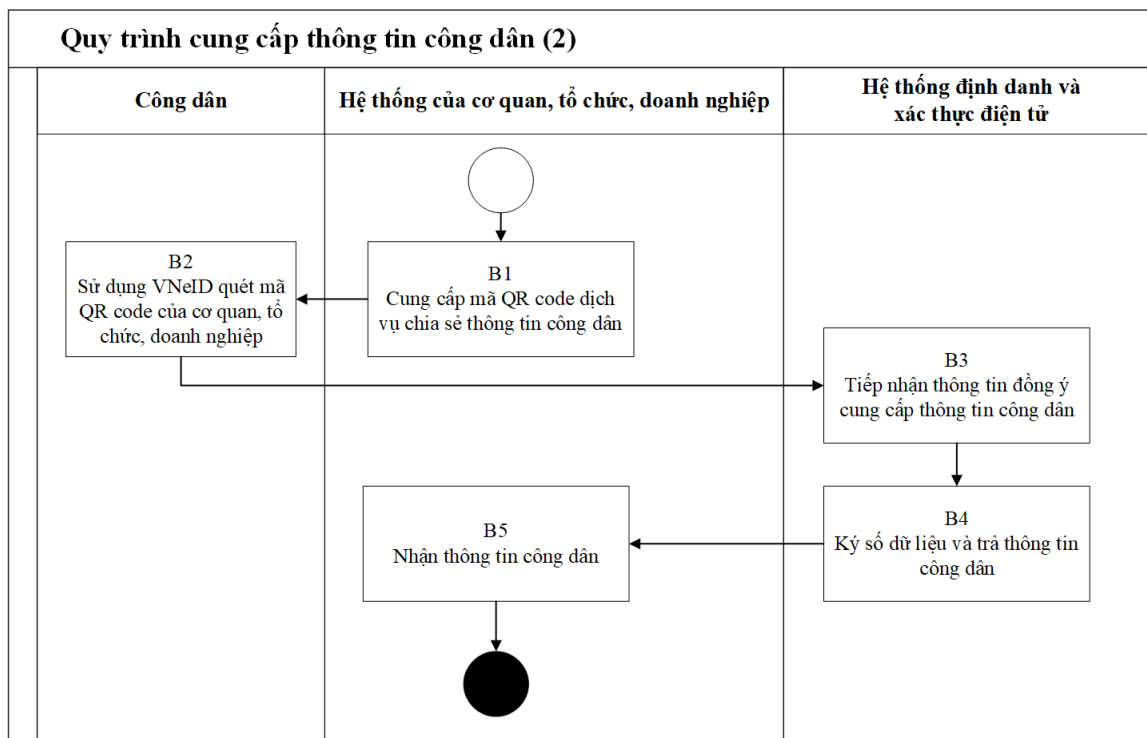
Quy trình cung cấp thông tin công dân (2)

| Công dân | Hệ thống của cơ quan, tổ chức, doanh nghiệp | Hệ thống định danh và xác thực điện tử |
|---|---|---|

B1
Cung cấp mã QR code dịch vụ chia sẻ thông tin công dân

B2
Sử dụng VNeID quét mã QR code của cơ quan, tổ chức, doanh nghiệp

B3
Tiếp nhận thông tin đồng ý cung cấp thông tin công dân

B4
Ký số dữ liệu và trả thông tin công dân

B5
Nhận thông tin công dân